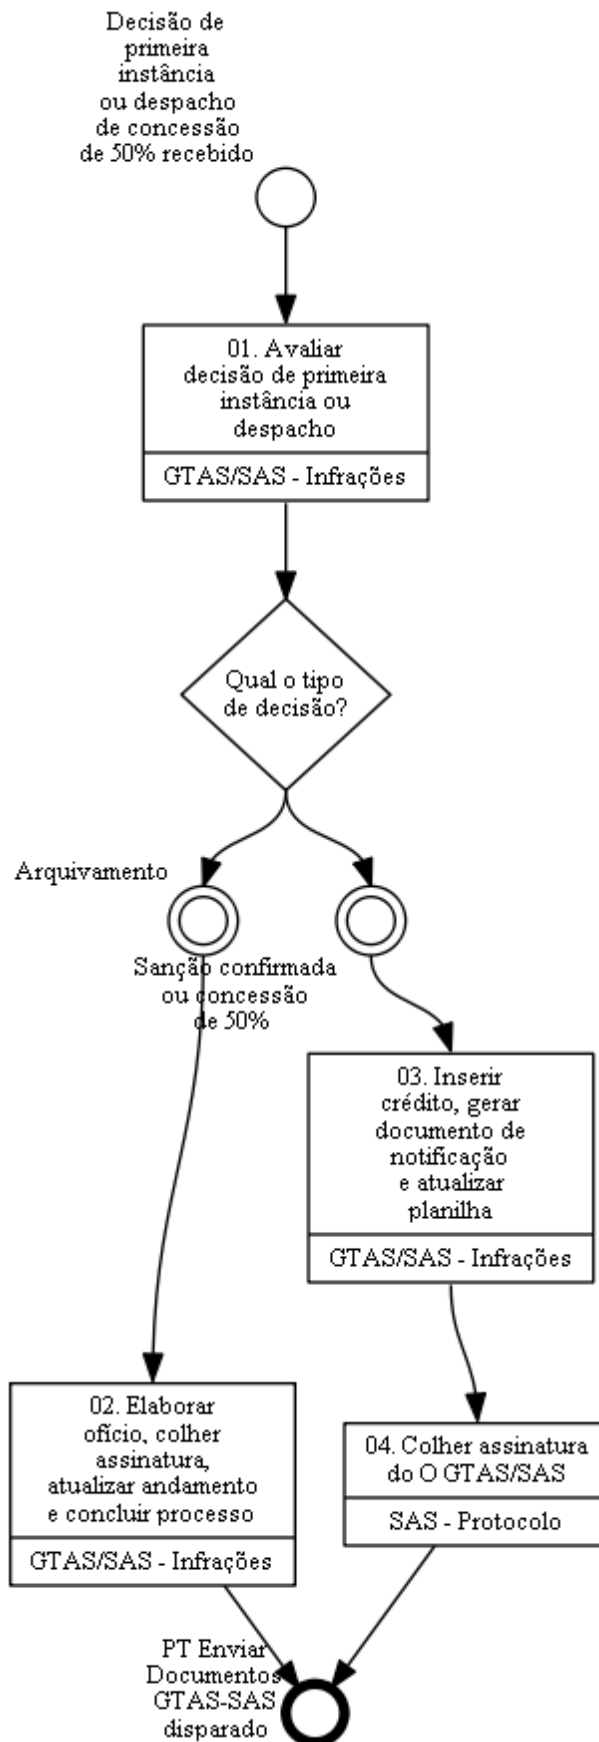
Decisão de primeira instância ou despacho de concessão de 50% recebido

01. Avaliar decisão de primeira instância ou despacho

GTAS/SAS - Infrações

Qual o tipo de decisão?

Arquivamento

Sanção confirmada ou concessão de 50%

03. Inserir crédito, gerar documento de notificação e atualizar planilha

GTAS/SAS - Infrações

02. Elaborar ofício, colher assinatura, atualizar andamento e concluir processo

GTAS/SAS - Infrações

04. Colher assinatura do O GTAS/SAS

SAS - Protocolo

PT Enviar Documentos GTAS-SAS disparado